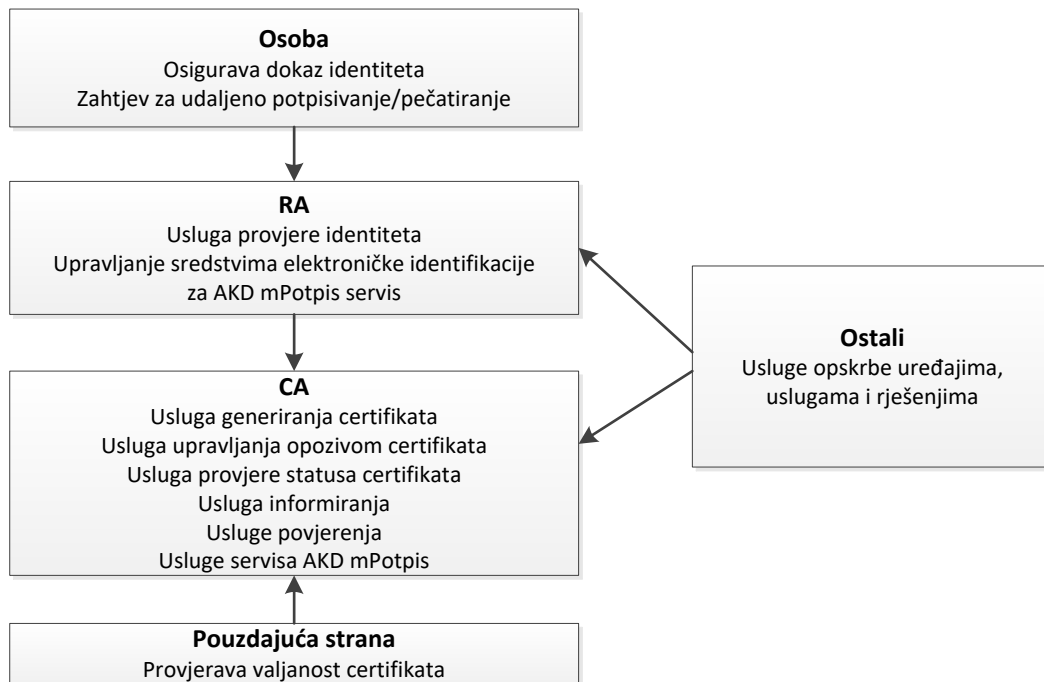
**Osoba**
Osigurava dokaz identiteta
Zahtjev za udaljeno potpisivanje/pečatiranje

**RA**
Usluga provjere identiteta
Upravljanje sredstvima elektroničke identifikacije za AKD mPotpis servis

**CA**
Usluga generiranja certifikata
Usluga upravljanja opozivom certifikata
Usluga provjere statusa certifikata
Usluga informiranja
Usluge povjerenja
Usluge servisa AKD mPotpis

**Ostali**
Usluge opskrbe uređajima, uslugama i rješenjima

**Pouzdajuća strana**
Provjerava valjanost certifikata